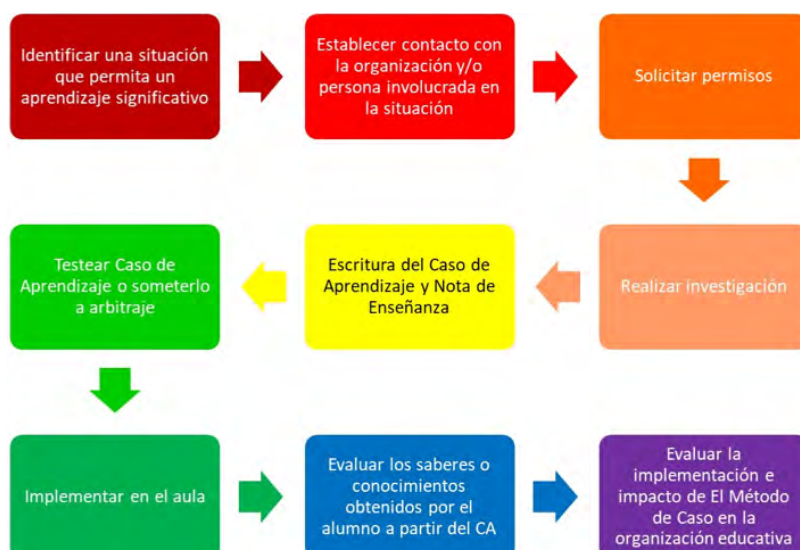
Identificar una situación que permita un aprendizaje significativo

Establecer contacto con la organización y/o persona involucrada en la situación

Solicitar permisos

Realizar investigación

Escritura del Caso de Aprendizaje y Nota de Enseñanza

Testear Caso de Aprendizaje o someterlo a arbitraje

Implementar en el aula

Evaluar los saberes o conocimientos obtenidos por el alumno a partir del CA

Evaluar la implementación e impacto de El Método de Caso en la organización educativa